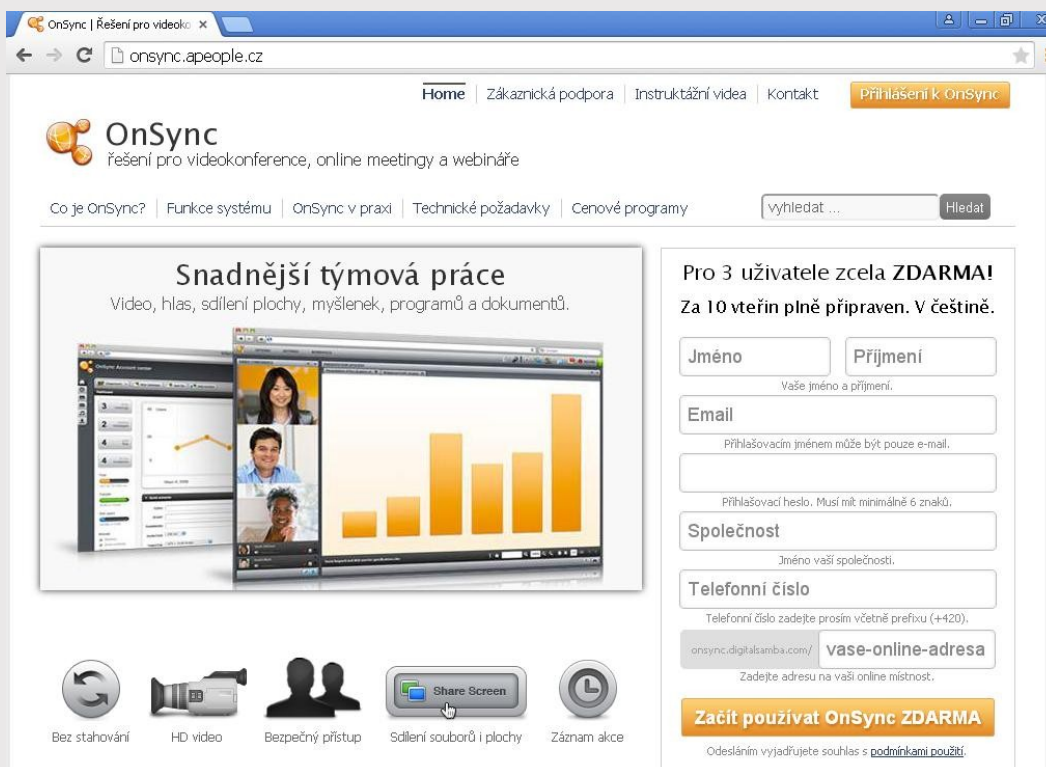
OnSync | Řešení pro videoko ×

onsync.apeople.cz

Home | Zákaznická podpora | Instruktážní videa | Kontakt | Přihlášení k OnSync

OnSync
řešení pro videokonference, online meetingy a webináře

Co je OnSync? | Funkce systému | OnSync v praxi | Technické požadavky | Cenové programy

vyhledat ... Hledat

Snadnější týmová práce
Video, hlas, sdílení plochy, myšlenek, programů a dokumentů.

Pro 3 uživatele zcela ZDARMA!
Za 10 vteřin plně připraven. V češtině.

Jméno Příjmení
Vaše jméno a příjmení.

Email
Přihlašovacím jménem může být pouze e-mail.

Přihlašovací heslo. Musí mít minimálně 6 znaků.

Společnost
Jméno vaší společnosti.

Telefonní číslo
Telefonní číslo zadejte prosím včetně prefixu (+420).

onsync.digitalsamba.com/ vase-online-adresa
Zadejte adresu na vaší online místnost.

Začít používat OnSync ZDARMA

Odesláním vyjadřujete souhlas s podmínkami použití.

Share Screen

Bez stahování HD video Bezpečný přístup Sdílení souborů i plochy Záznam akce